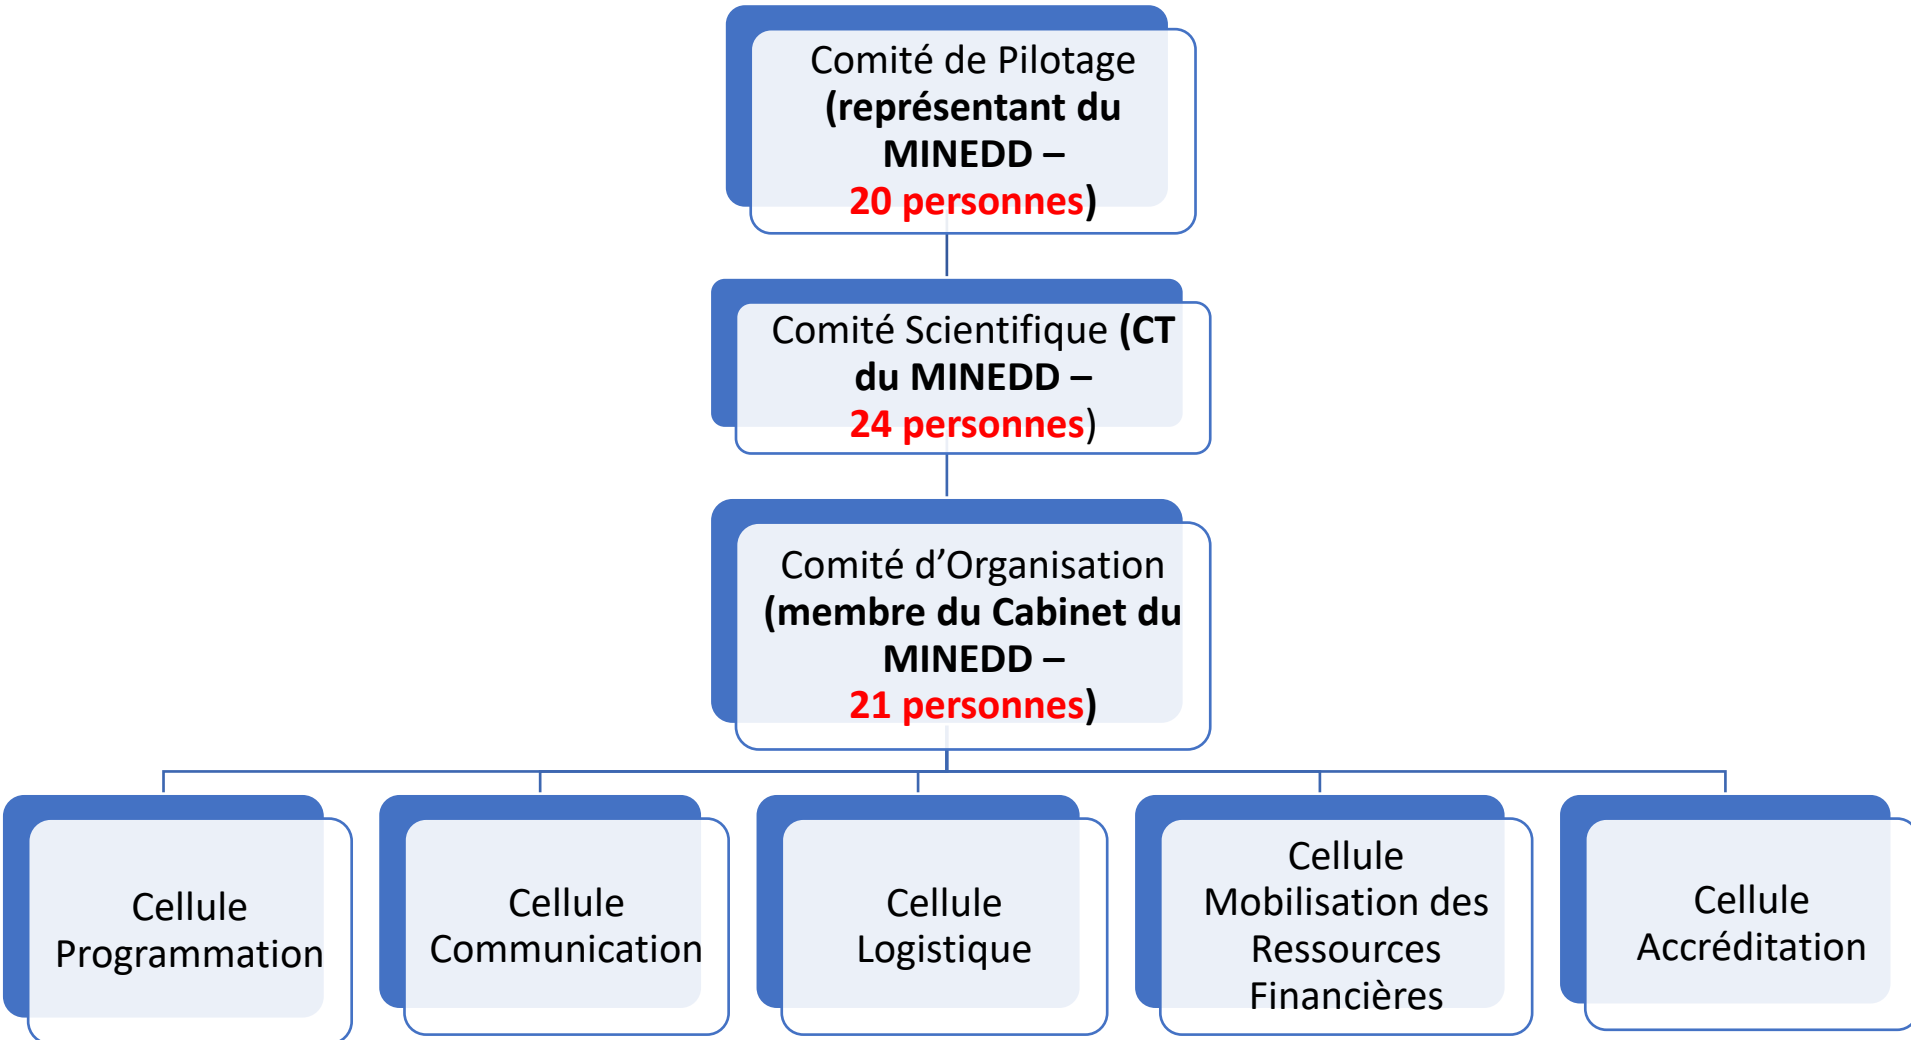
Comité de Pilotage (représentant du MINEDD – 20 personnes)

Comité Scientifique (CT du MINEDD – 24 personnes)

Comité d’Organisation (membre du Cabinet du MINEDD – 21 personnes)

Cellule Programmation

Cellule Communication

Cellule Logistique

Cellule Mobilisation des Ressources Financières

Cellule Accréditation